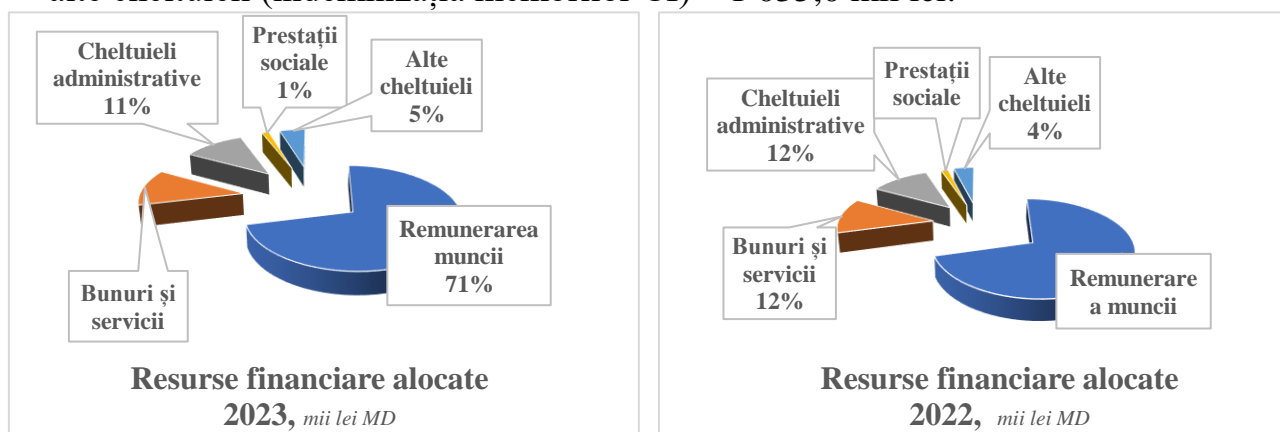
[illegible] (indemnizația membrilor CI) – 1 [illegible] mii lei.

Cheltuieli administrative 11%

Prestații sociale 1%

Alte cheltuieli 5%

Remunerarea muncii 71%

Bunuri și servicii

Resurse financiare alocate 2023, *mii lei MD*

Cheltuieli administrative 12%

Prestații sociale

Alte cheltuieli 4%

Bunuri și servicii 12%

Remunerare a muncii

Resurse financiare alocate 2022, *mii lei MD*